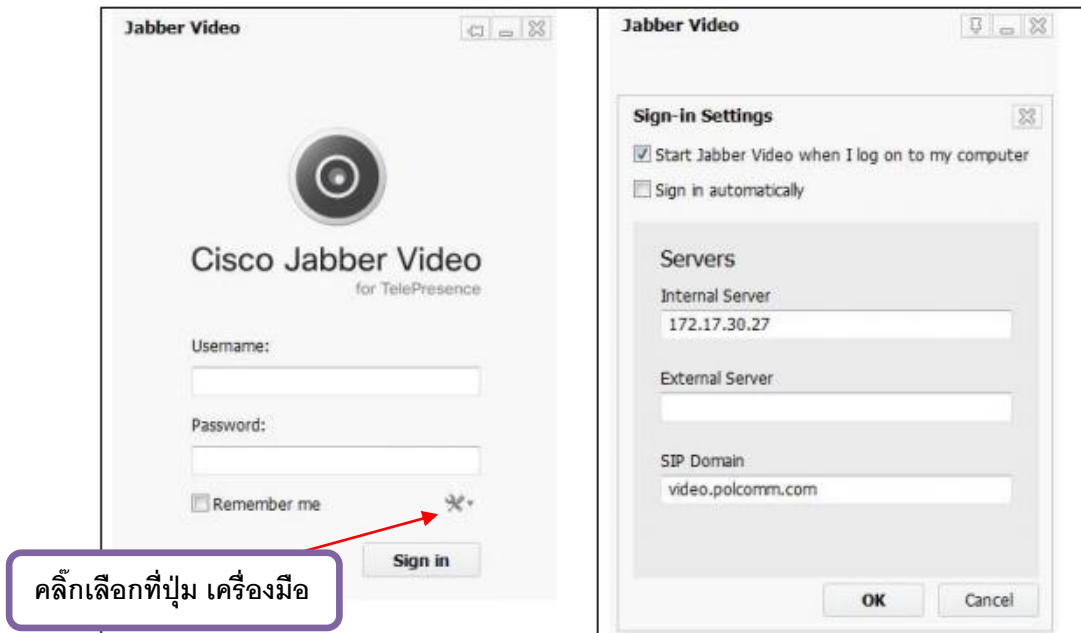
Jabber Video

Cisco Jabber Video

for TelePresence

Username:

Password:

Remember me

Sign in

คลิ๊กเลือกที่ปุ่ม เครื่องมือ

Jabber Video

Sign-in Settings

Start Jabber Video when I log on to my computer

Sign in automatically

Servers

Internal Server

172.17.30.27

External Server

SIP Domain

video.polcomm.com

OK

Cancel